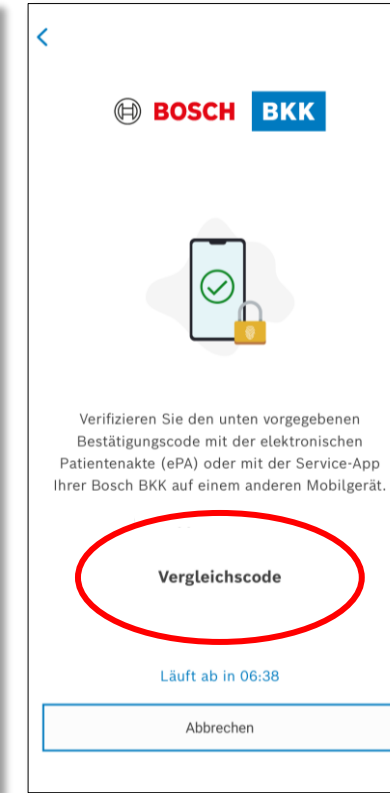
BOSCH BKK

Verifizieren Sie den unten vorgegebenen Bestätigungscode mit der elektronischen Patientenakte (ePA) oder mit der Service-App Ihrer Bosch BKK auf einem anderen Mobilgerät.

Vergleichscode

Läuft ab in 06:38

Abbrechen